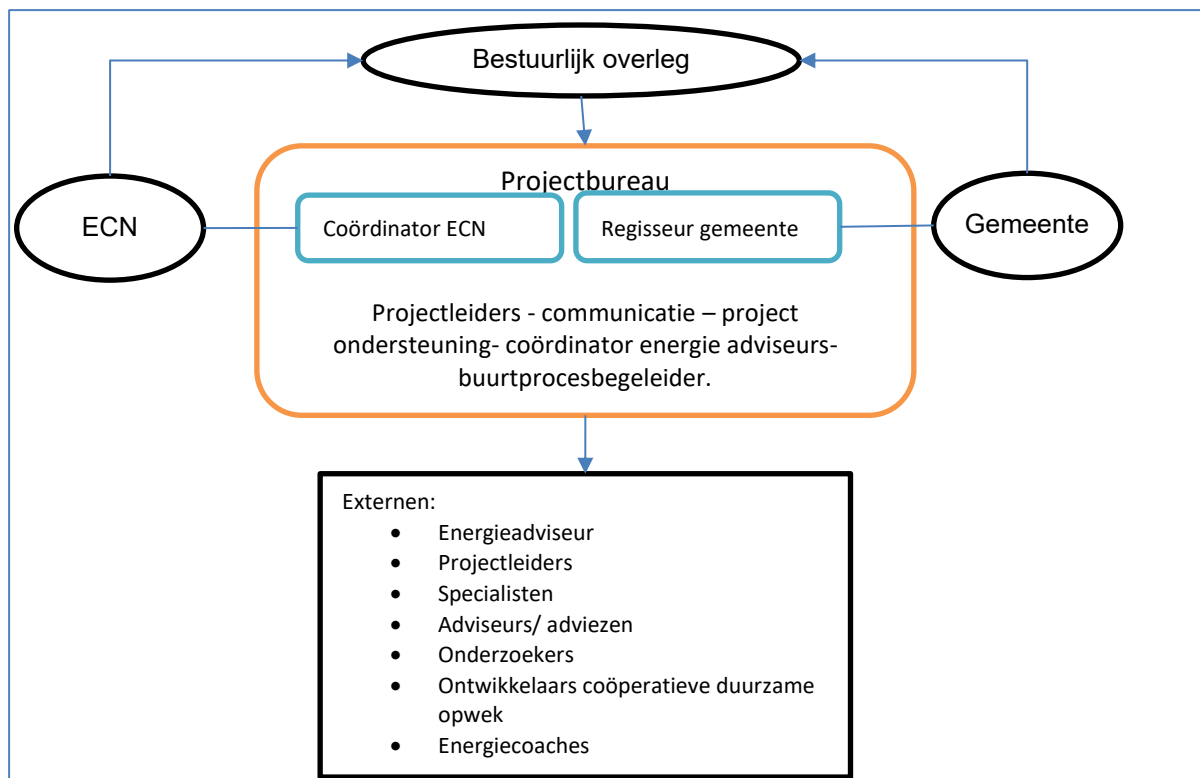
Bestuurlijk overleg

ECN

Projectbureau

Coördinator ECN

Regisseur gemeente

Gemeente

Projectleiders - communicatie – project ondersteuning- coördinator energie adviseurs- buurtprocesbegeleider.

Externen:
- Energieadviseur
- Projectleiders
- Specialisten
- Adviseurs/ adviezen
- Onderzoekers
- Ontwikkelaars coöperatieve duurzame opwek
- Energiecoaches